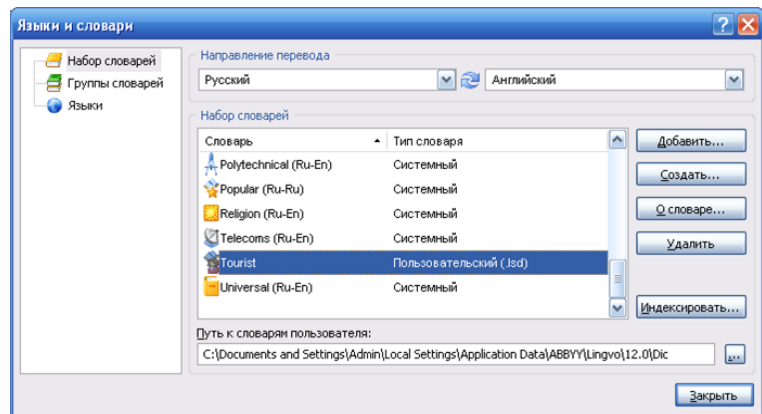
Языки и словари

Набор словарей
Группы словарей
Языки

Направление перевода
Русский
Английский

Набор словарей

| Словарь | Тип словаря |
|---|---|
| Polytechnical (Ru-En) | Системный |
| Popular (Ru-Ru) | Системный |
| Religion (Ru-En) | Системный |
| Telecoms (Ru-En) | Системный |
| Tourist | Пользовательский (.lsd) |
| Universal (Ru-En) | Системный |

Добавить...
Создать...
О словаре...
Удалить
Индексировать...

Путь к словарям пользователя:
C:\Documents and Settings\Admin\Local Settings\Application Data\ABBYY\Lingvo\12.0\Dic
...

Закрыть